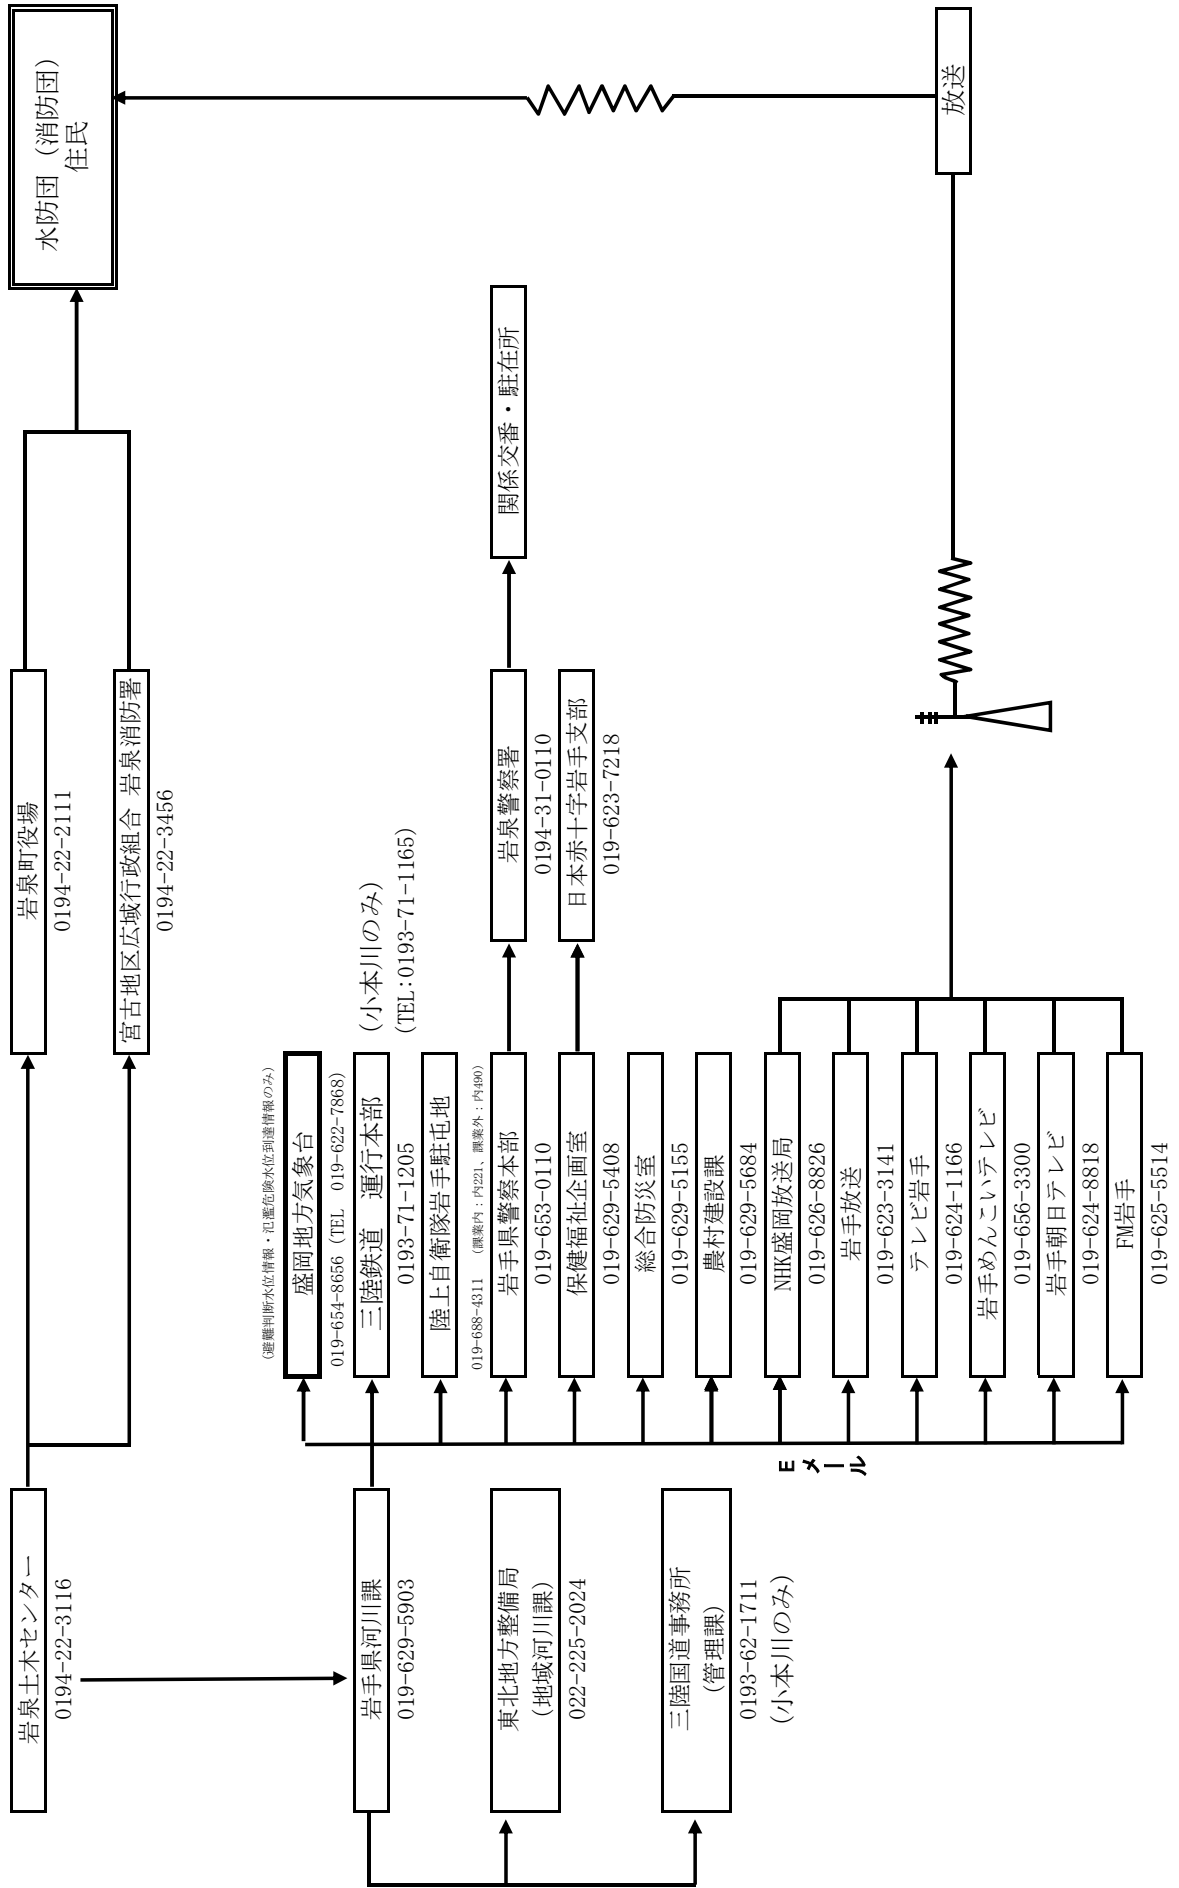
岩泉土木センター
0194-22-3116

岩手県河川課
019-629-5903

東北地方整備局
(地域河川課)
022-225-2024

三陸国道事務所
(管理課)
0193-62-1711
(小本川のみ)

岩泉町役場
0194-22-2111

宮古地区広域行政組合 岩泉消防署
0194-22-3456

水防団(消防団)
住民

(避難判断水位情報・氾濫危険水位到達情報のみ)
盛岡地方気象台
019-654-8656 (TEL 019-622-7868)

三陸鉄道 運行本部
0193-71-1205
(小本川のみ)
(TEL:0193-71-1165)

陸上自衛隊岩手駐屯地
019-688-4311 (課業内:内221、課業外:内490)

岩手県警察本部
019-653-0110

保健福祉企画室
019-629-5408

総合防災室
019-629-5155

農村建設課
019-629-5684

NHK盛岡放送局
019-626-8826

岩手放送
019-623-3141

テレビ岩手
019-624-1166

岩手めんこいテレビ
019-656-3300

岩手朝日テレビ
019-624-8818

FM岩手
019-625-5514

Eメール

岩泉警察署
0194-31-0110

日本赤十字岩手支部
019-623-7218

関係交番・駐在所

放送